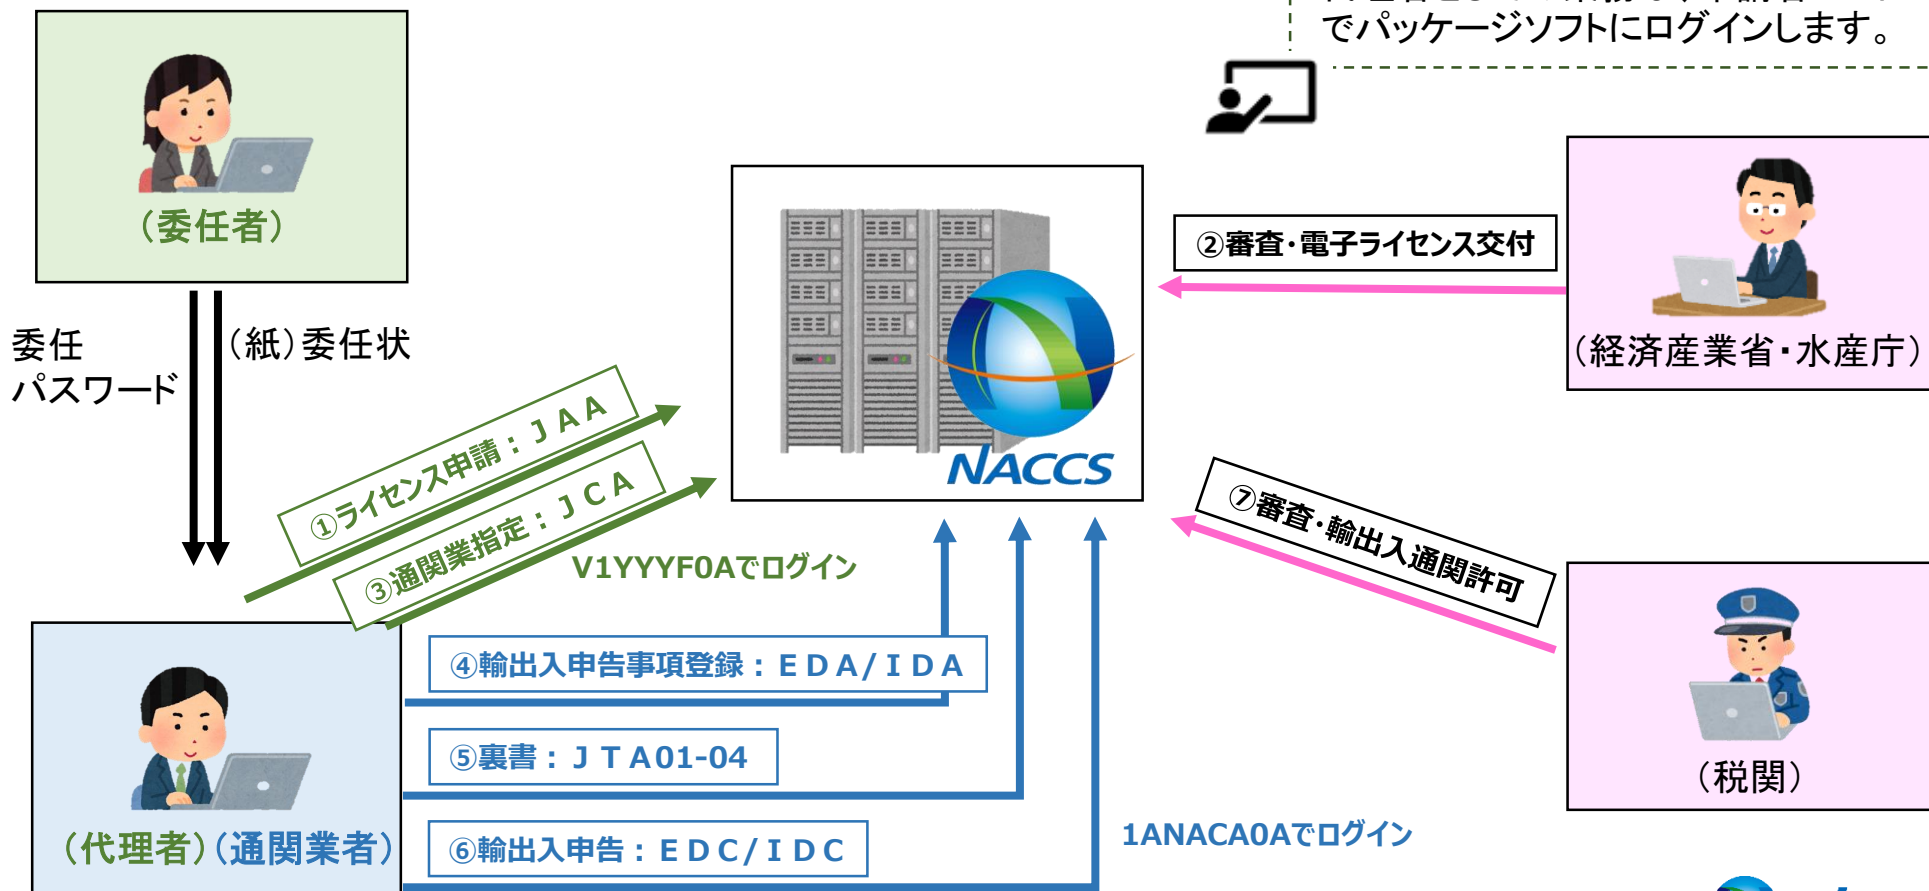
でパッケージソフトにログインします。

（委任者）

委任
パスワード

（紙）委任状

②審査・電子ライセンス交付

（経済産業省・水産庁）

NACCS

①ライセンス申請：ＪＡＡ

③通関業指定：ＪＣＡ

V1YYYF0Aでログイン

⑦審査・輸出入通関許可

④輸出入申告事項登録：ＥＤＡ/ＩＤＡ

⑤裏書：ＪＴＡ01-04

⑥輸出入申告：ＥＤＣ/ＩＤＣ

1ANACA0Aでログイン

（代理者）（通関業者）

（税関）